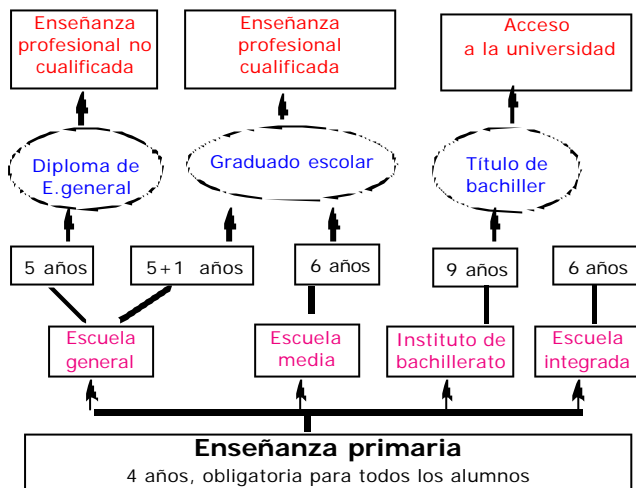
Enseñanza profesional no cualificada

Enseñanza profesional cualificada

Acceso a la universidad

Diploma de E.general

Graduado escolar

Título de bachiller

5 años

5+1 años

6 años

9 años

6 años

Escuela general

Escuela media

Instituto de bachillerato

Escuela integrada

Enseñanza primaria
4 años, obligatoria para todos los alumnos